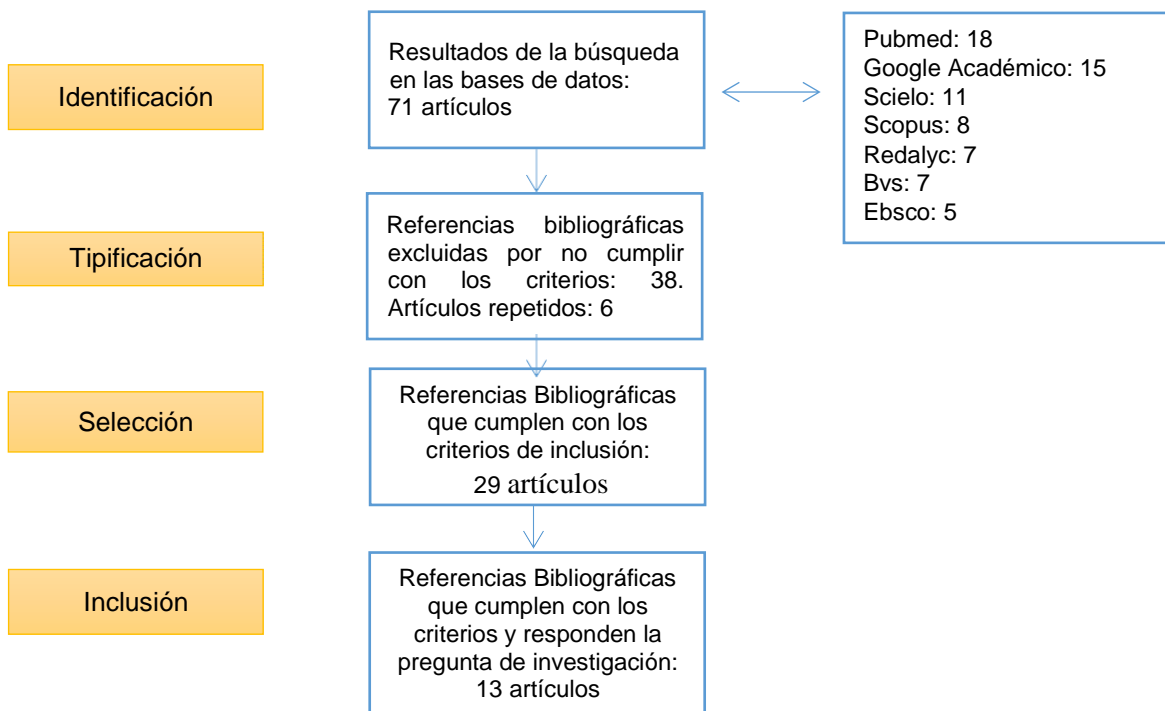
Identificación

Resultados de la búsqueda en las bases de datos: 71 artículos

Pubmed: 18
Google Académico: 15
Scielo: 11
Scopus: 8
Redalyc: 7
Bvs: 7
Ebsco: 5

Tipificación

Referencias bibliográficas excluidas por no cumplir con los criterios: 38. Artículos repetidos: 6

Selección

Referencias Bibliográficas que cumplen con los criterios de inclusión: 29 artículos

Inclusión

Referencias Bibliográficas que cumplen con los criterios y responden la pregunta de investigación: 13 artículos